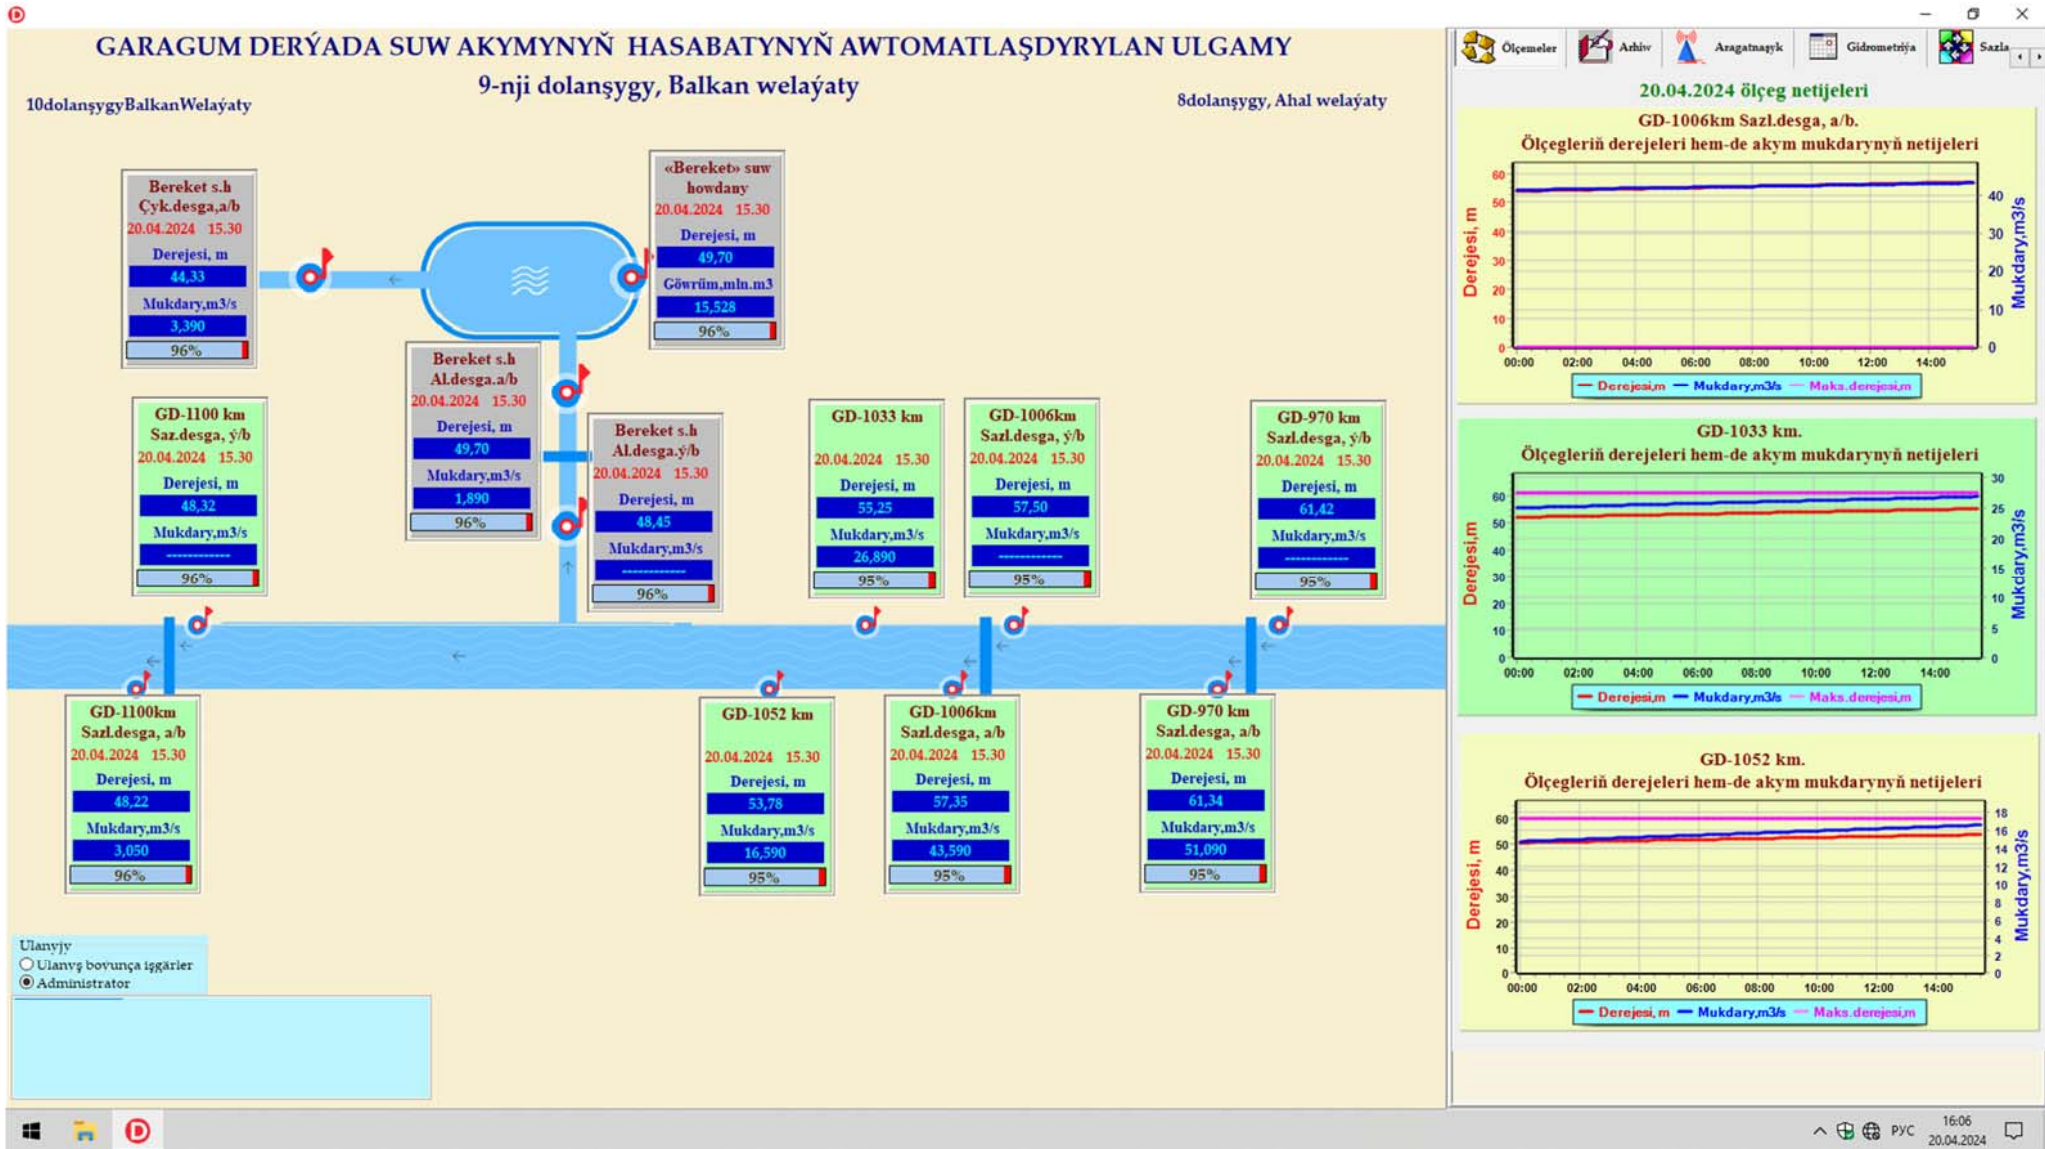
GARAGUM DERÝADA SUW AKYMYNYŇ HASABATYNYŇ AWTOMATLAŞDYRYLAN ULGAMY
9-nji dolanşygy, Balkan welaýaty

10dolanşygyBalkanWelaýaty

8dolanşygy, Ahal welaýaty

Bereket s.h
Çyk.desga,a/b
20.04.2024 15.30
Derejesi, m
44,33
Mukdary,m3/s
3,390
96%

«Bereket» suw howdany
20.04.2024 15.30
Derejesi, m
49,70
Göwrüm,mln.m3
15,528
96%

Bereket s.h
Al.desga.a/b
20.04.2024 15.30
Derejesi, m
49,70
Mukdary,m3/s
1,890
96%

Bereket s.h
Al.desga.ý/b
20.04.2024 15.30
Derejesi, m
48,45
Mukdary,m3/s
------------
96%

GD-1100 km
Saz.desga, ý/b
20.04.2024 15.30
Derejesi, m
48,32
Mukdary,m3/s
------------
96%

GD-1033 km
20.04.2024 15.30
Derejesi, m
55,25
Mukdary,m3/s
26,890
95%

GD-1006km
Sazl.desga, ý/b
20.04.2024 15.30
Derejesi, m
57,50
Mukdary,m3/s
------------
95%

GD-970 km
Sazl.desga, ý/b
20.04.2024 15.30
Derejesi, m
61,42
Mukdary,m3/s
------------
95%

GD-1100km
Sazl.desga, a/b
20.04.2024 15.30
Derejesi, m
48,22
Mukdary,m3/s
3,050
96%

GD-1052 km
20.04.2024 15.30
Derejesi, m
53,78
Mukdary,m3/s
16,590
95%

GD-1006km
Sazl.desga, a/b
20.04.2024 15.30
Derejesi, m
57,35
Mukdary,m3/s
43,590
95%

GD-970 km
Sazl.desga, a/b
20.04.2024 15.30
Derejesi, m
61,34
Mukdary,m3/s
51,090
95%

Ulanyjy
Ulanyş boýunça işgärler
Administrator

Ölçemeler Arhiw Aragatnaşyk Gidrometriýa Sazla

20.04.2024 ölçeg netijeleri

GD-1006km Sazl.desga, a/b.
Ölçegleriň derejeleri hem-de akym mukdarynyň netijeleri
Derejesi, m
Mukdary,m3/s
60 50 40 30 20 10 0
40 30 20 10 0
00:00 02:00 04:00 06:00 08:00 10:00 12:00 14:00
Derejesi,m Mukdary,m3/s Maks.derejesi,m

GD-1033 km.
Ölçegleriň derejeleri hem-de akym mukdarynyň netijeleri
Derejesi,m
Mukdary,m3/s
60 50 40 30 20 10 0
30 25 20 15 10 5 0
00:00 02:00 04:00 06:00 08:00 10:00 12:00 14:00
Derejesi,m Mukdary,m3/s Maks.derejesi,m

GD-1052 km.
Ölçegleriň derejeleri hem-de akym mukdarynyň netijeleri
Derejesi, m
Mukdary,m3/s
60 50 40 30 20 10 0
18 16 14 12 10 8 6 4 2 0
00:00 02:00 04:00 06:00 08:00 10:00 12:00 14:00
Derejesi, m Mukdary,m3/s Maks.derejesi,m

РУС 16:06 20.04.2024